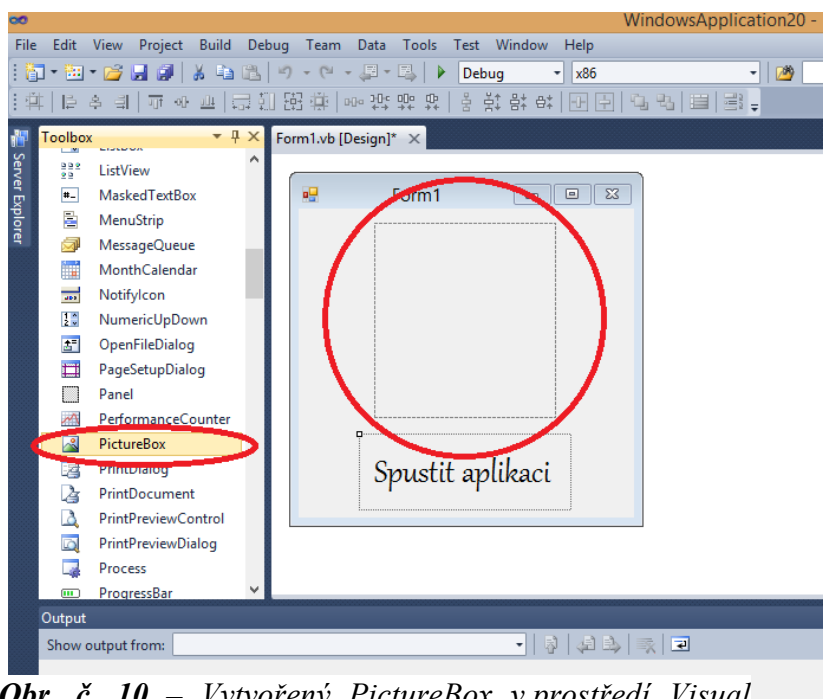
WindowsApplication20 -

File Edit View Project Build Debug Team Data Tools Test Window Help

Debug x86

Server Explorer

Toolbox

ListBox
ListView
MaskedTextBox
MenuStrip
MessageQueue
MonthCalendar
NotifyIcon
NumericUpDown
OpenFileDialog
PageSetupDialog
Panel
PerformanceCounter
PictureBox
PrintDialog
PrintDocument
PrintPreviewControl
PrintPreviewDialog
Process
ProgressBar

Form1.vb [Design]*

Form1

Spustit aplikaci

Output

Show output from:

Obr. č. 10 – Vytvořený PictureBox v prostředí Visual